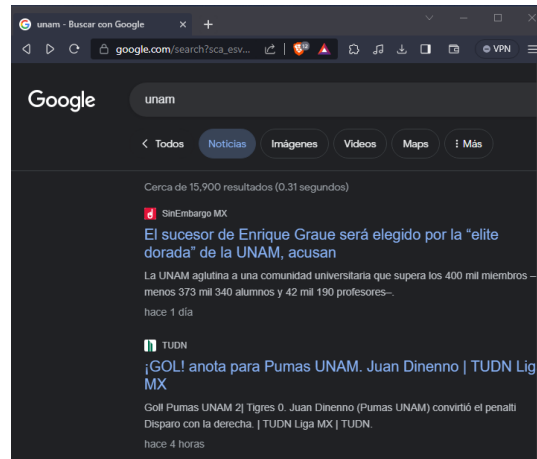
unam - Buscar con Google ×

google.com/search?sca_esv...

VPN

Google

unam

< Todos Noticias Imágenes Videos Maps ⋮ Más

Cerca de 15,900 resultados (0.31 segundos)

SinEmbargo MX

El sucesor de Enrique Graue será elegido por la "elite dorada" de la UNAM, acusan

La UNAM aglutina a una comunidad universitaria que supera los 400 mil miembros – menos 373 mil 340 alumnos y 42 mil 190 profesores–.

hace 1 día

TUDN

¡GOL! anota para Pumas UNAM. Juan Dinenno | TUDN Lig MX

Gol! Pumas UNAM 2| Tigres 0. Juan Dinenno (Pumas UNAM) convirtió el penalti Disparo con la derecha. | TUDN Liga MX | TUDN.

hace 4 horas